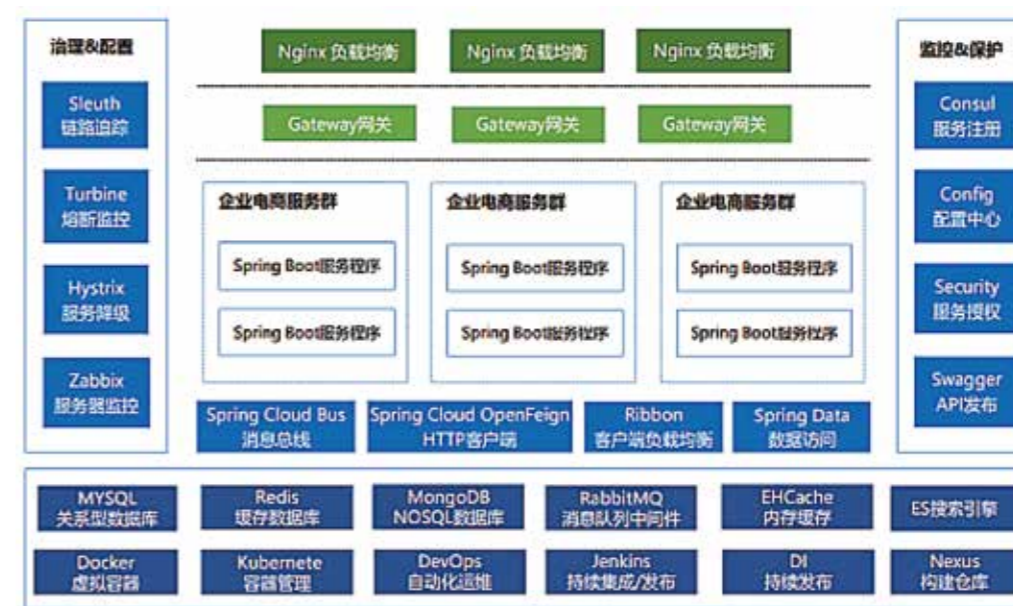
治理&配置

Sleuth
链路追踪

Turbine
熔断监控

Hystrix
服务降级

Zabbix
服务器监控

Nginx 负载均衡 | Nginx 负载均衡 | Nginx 负载均衡

Gateway网关 | Gateway网关 | Gateway网关

企业电商服务群
Spring Boot服务程序
Spring Boot服务程序

企业电商服务群
Spring Boot服务程序
Spring Boot服务程序

企业电商服务群
Spring Boot服务程序
Spring Boot服务程序

Spring Cloud Bus
消息总线

Spring Cloud OpenFeign
HTTP客户端

Ribbon
客户端负载均衡

Spring Data
数据访问

监控&保护

Consul
服务注册

Config
配置中心

Security
服务授权

Swagger
API发布

MYSQL
关系型数据库

Redis
缓存数据库

MongoDB
NOSQL数据库

RabbitMQ
消息队列中间件

EHCache
内存缓存

ES搜索引擎

Docker
虚拟容器

Kubernete
容器管理

DevOps
自动化运维

Jenkins
持续集成/发布

DI
持续发布

Nexus
构建仓库